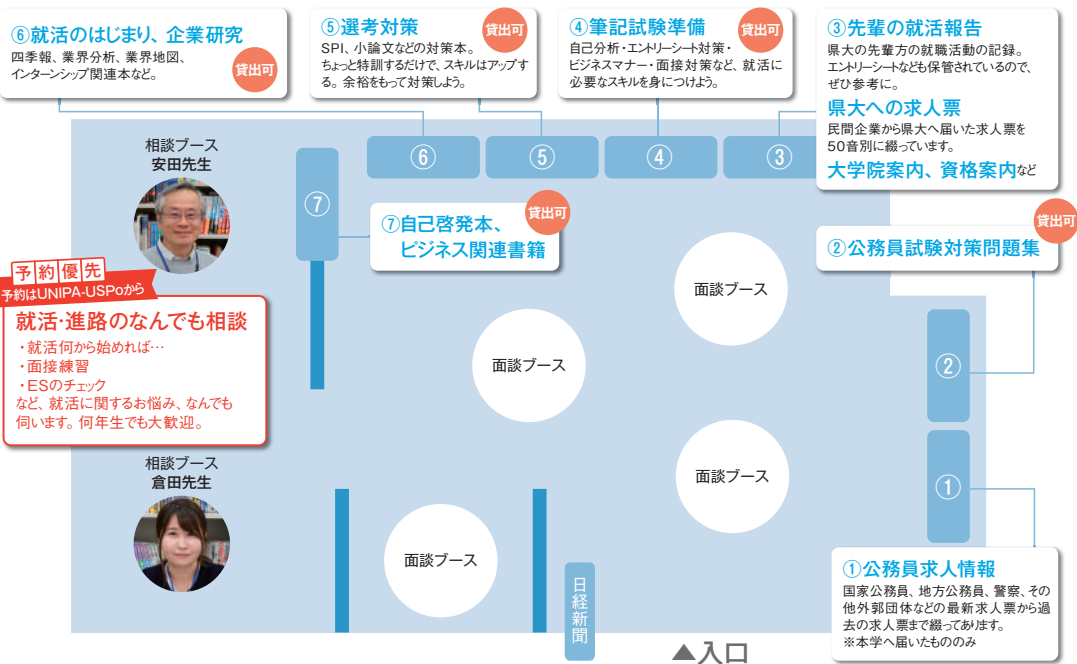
⑥就活のはじまり、企業研究
四季報、業界分析、業界地図、インターンシップ関連本など。
貸出可

⑤選考対策
貸出可
SPI、小論文などの対策本。ちょっと特訓するだけで、スキルはアップする。余裕をもって対策しよう。

④筆記試験準備
貸出可
自己分析・エントリーシート対策・ビジネスマナー・面接対策など、就活に必要なスキルを身につけよう。

③先輩の就活報告
県大の先輩方の就職活動の記録。エントリーシートなども保管されているので、ぜひ参考に。
県大への求人票
民間企業から県大へ届いた求人票を50音別に綴っています。
大学院案内、資格案内など

⑥
⑤
④
③

相談ブース
安田先生

⑦

⑦自己啓発本、ビジネス関連書籍
貸出可

貸出可
②公務員試験対策問題集

予約優先
予約はUNIPA-USPoから
就活・進路のなんでも相談
・就活何から始めれば…
・面接練習
・ESのチェック
など、就活に関するお悩み、なんでも伺います。何年生でも大歓迎。

面談ブース
面談ブース
面談ブース
面談ブース

②
①

相談ブース
倉田先生

日経新聞

▲入口

①公務員求人情報
国家公務員、地方公務員、警察、その他外郭団体などの最新求人票から過去の求人票まで綴ってあります。
※本学へ届いたもののみ